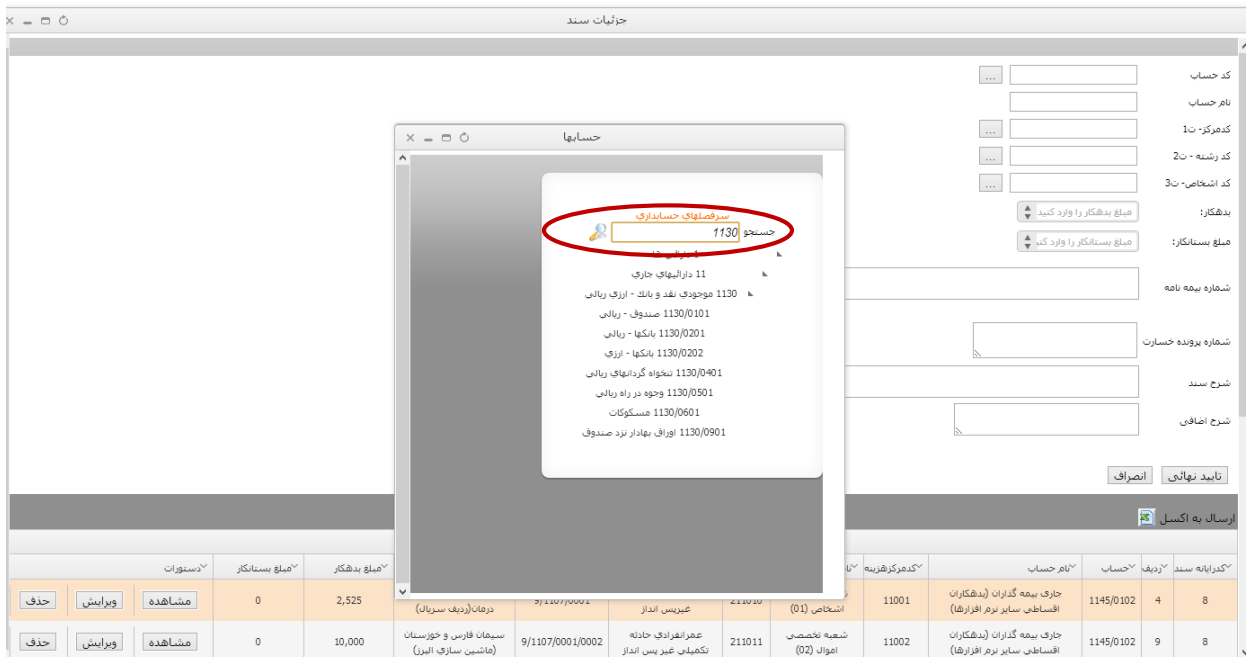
جزئیات سند

کد حساب ...
نام حساب
کدمرکز- ت1 ...
کد رشته - ت2 ...
کد اشخاص- ت3 ...
بدهکار: مبلغ بدهکار را وارد کنید
مبلغ بستانکار: مبلغ بستانکار را وارد کنید
شماره بیمه نامه
شماره پرونده خسارت
شرح سند
شرح اضافی

تایید نهائی انصراف

ارسال به اکسل

حسابها

سرفصلهاي حسابداري
جستجو 1130
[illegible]
11 داراييهاي جاري
1130 موجودي نقد و بانك - ارزي ريالي
1130/0101 صندوق - ريالي
1130/0201 بانكها - ريالي
1130/0202 بانكها - ارزي
1130/0401 تنخواه گردانهاي ريالي
1130/0501 وجوه در راه ريالي
1130/0601 مسكوكات
1130/0901 اوراق بهادار نزد صندوق

| كدرايانه سند | رديف | حساب | نام حساب | كدمركزهزينه | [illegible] | | | | مبلغ بدهكار | مبلغ بستانكار | دستورات |
|---|---|---|---|---|---|---|---|---|---|---|---|
| 8 | 4 | 1145/0102 | جاري بيمه گذاران (بدهكاران اقساطي ساير نرم افزارها) | 11001 | اشخاص (01) | 211010 | غيرپس انداز | 9/1107/0001 | درمان(رديف سريال) 2,525 | 0 | مشاهده ویرایش حذف |
| 8 | 9 | 1145/0102 | جاري بيمه گذاران (بدهكاران اقساطي ساير نرم افزارها) | 11002 | شعبه تخصصي اموال (02) | 211011 | عمرانفرادي حادثه تكميلي غير پس انداز | 9/1107/0001/0002 | سيمان فارس و خوزستان (ماشين سازي البرز) 10,000 | 0 | مشاهده ویرایش حذف |